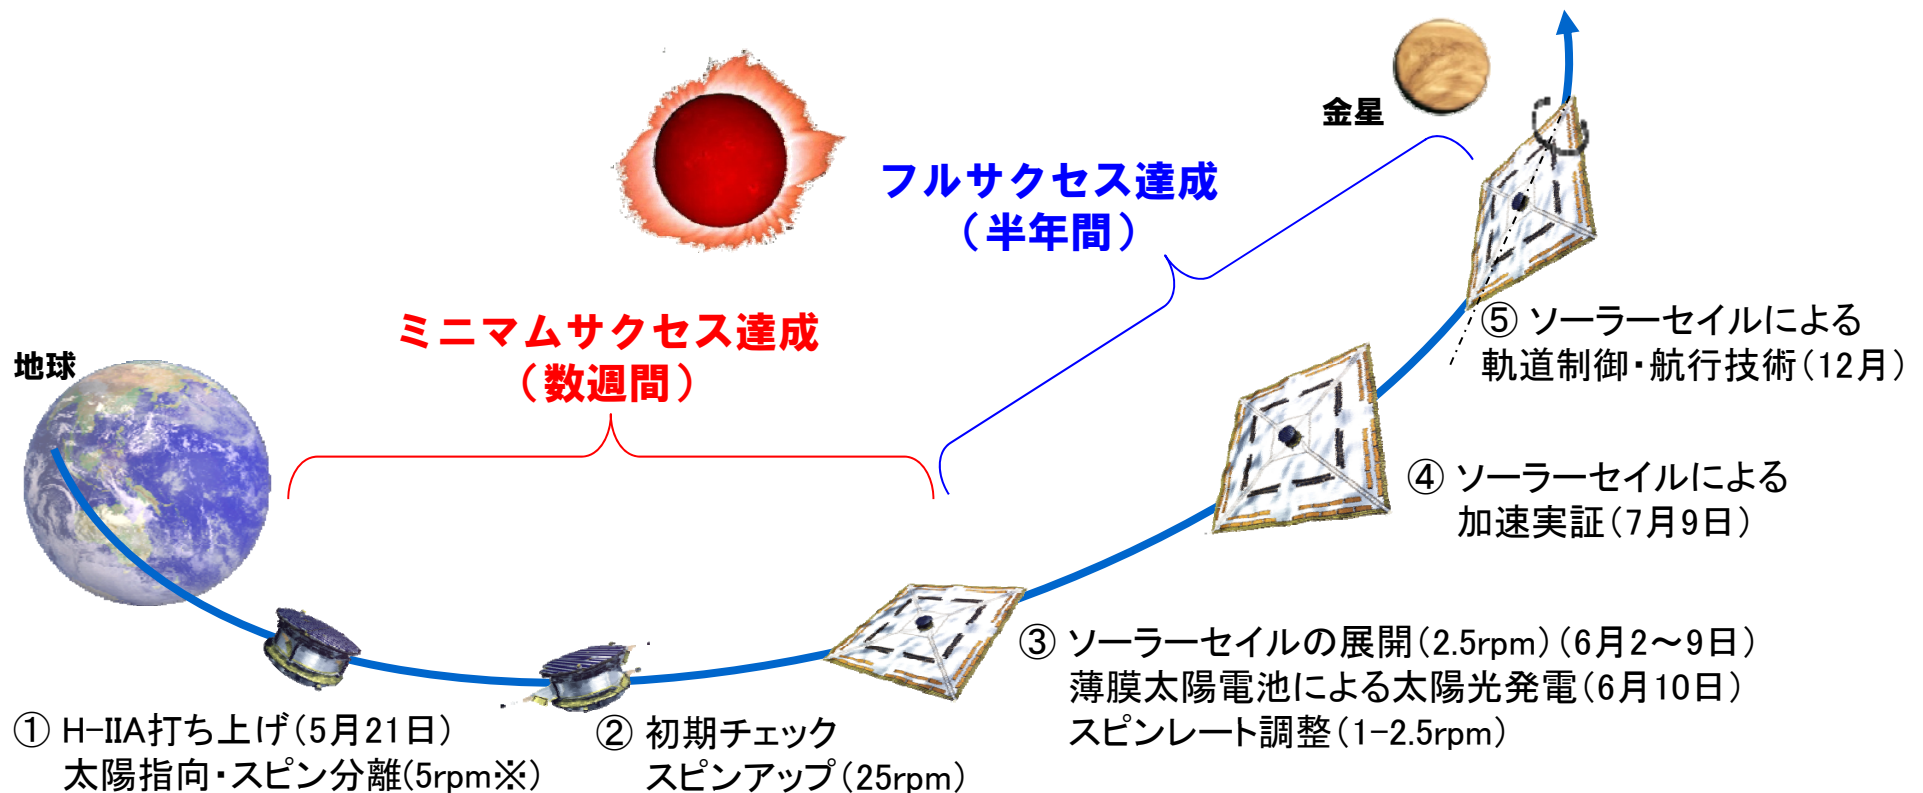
金星

フルサクセス達成
（半年間）

ミニマムサクセス達成
（数週間）

地球

⑤ ソーラーセイルによる
軌道制御・航行技術（12月）

④ ソーラーセイルによる
加速実証（7月9日）

③ ソーラーセイルの展開（2.5rpm）（6月2～9日）
薄膜太陽電池による太陽光発電（6月10日）
スピンレート調整（1-2.5rpm）

① H-IIA打ち上げ（5月21日）
太陽指向・スピン分離（5rpm※）

② 初期チェック
スピンアップ（25rpm）